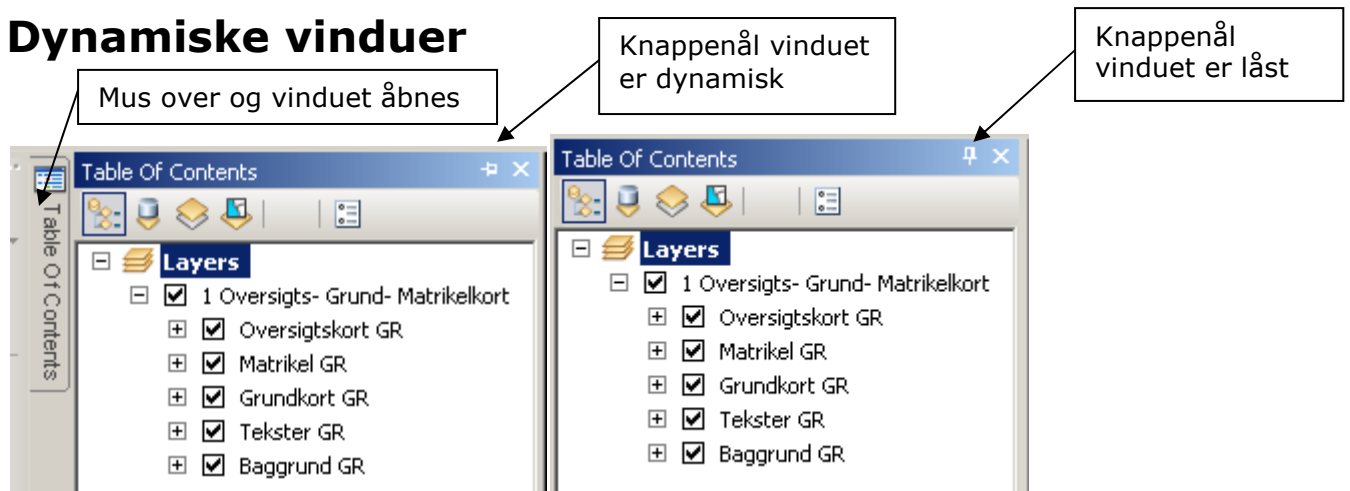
Dynamiske vinduer

Mus over og vinduet åbnes

Knappenål vinduet er dynamisk

Knappenål vinduet er låst

Table Of Contents

Table Of Contents

Layers
1 Oversigts- Grund- Matrikelkort
Oversigtskort GR
Matrikel GR
Grundkort GR
Tekster GR
Baggrund GR

Table Of Contents

Layers
1 Oversigts- Grund- Matrikelkort
Oversigtskort GR
Matrikel GR
Grundkort GR
Tekster GR
Baggrund GR